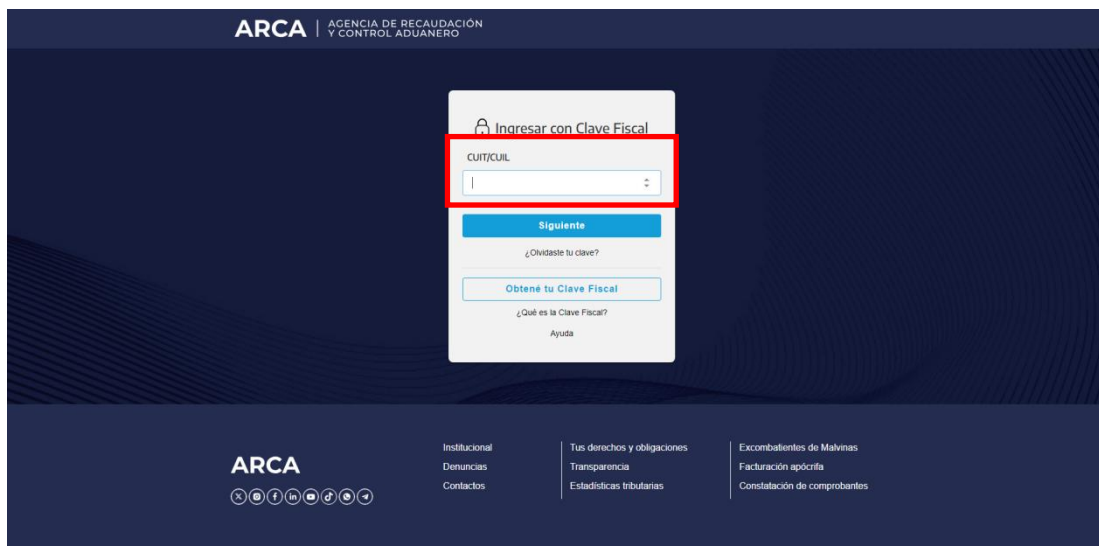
ARCA | AGENCIA DE RECAUDACIÓN Y CONTROL ADUANERO

Ingresar con Clave Fiscal

CUIT/CUIL

Siguiente

¿Olvidaste tu clave?

Obtené tu Clave Fiscal

¿Qué es la Clave Fiscal?

Ayuda

ARCA

Institucional
Denuncias
Contactos

Tus derechos y obligaciones
Transparencia
Estadísticas tributarias

Excombatientes de Malvinas
Facturación apócrifa
Constatación de comprobantes